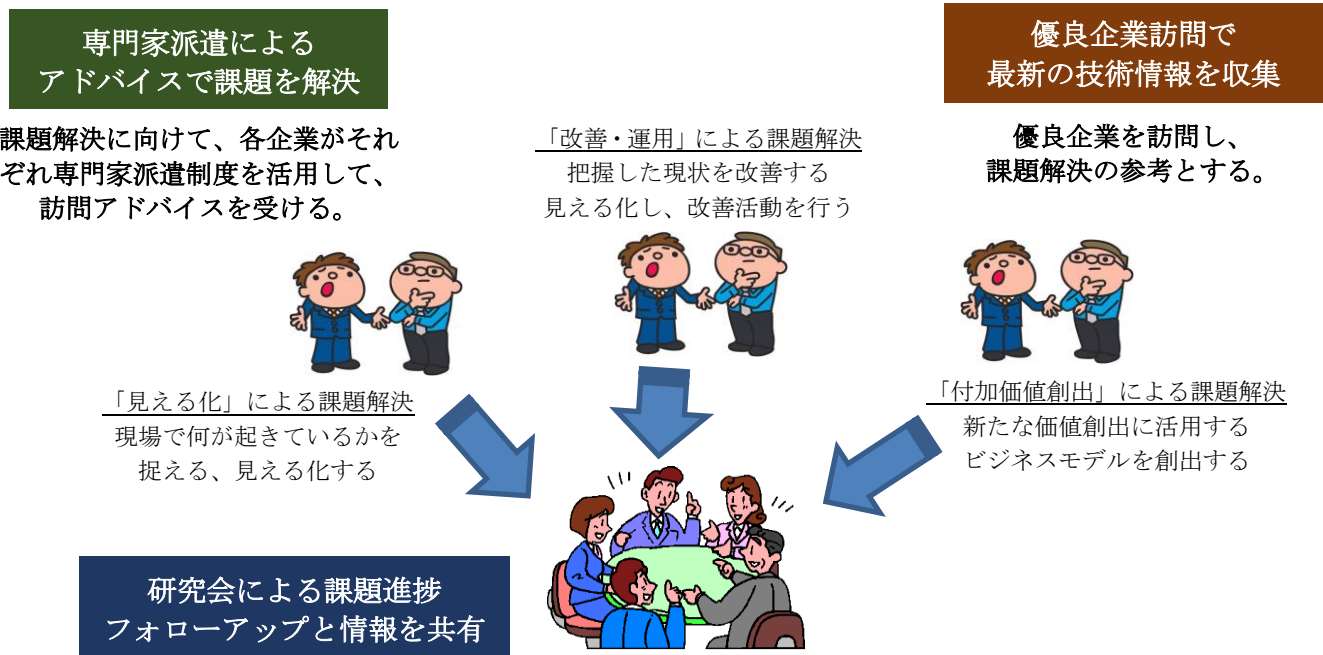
専門家派遣による
アドバイスで課題を解決

課題解決に向けて、各企業がそれぞれ専門家派遣制度を活用して、訪問アドバイスを受ける。

「改善・運用」による課題解決
把握した現状を改善する
見える化し、改善活動を行う

優良企業訪問で
最新の技術情報を収集

優良企業を訪問し、
課題解決の参考とする。

「見える化」による課題解決
現場で何が起きているかを
捉える、見える化する

「付加価値創出」による課題解決
新たな価値創出に活用する
ビジネスモデルを創出する

研究会による課題進捗
フォローアップと情報を共有